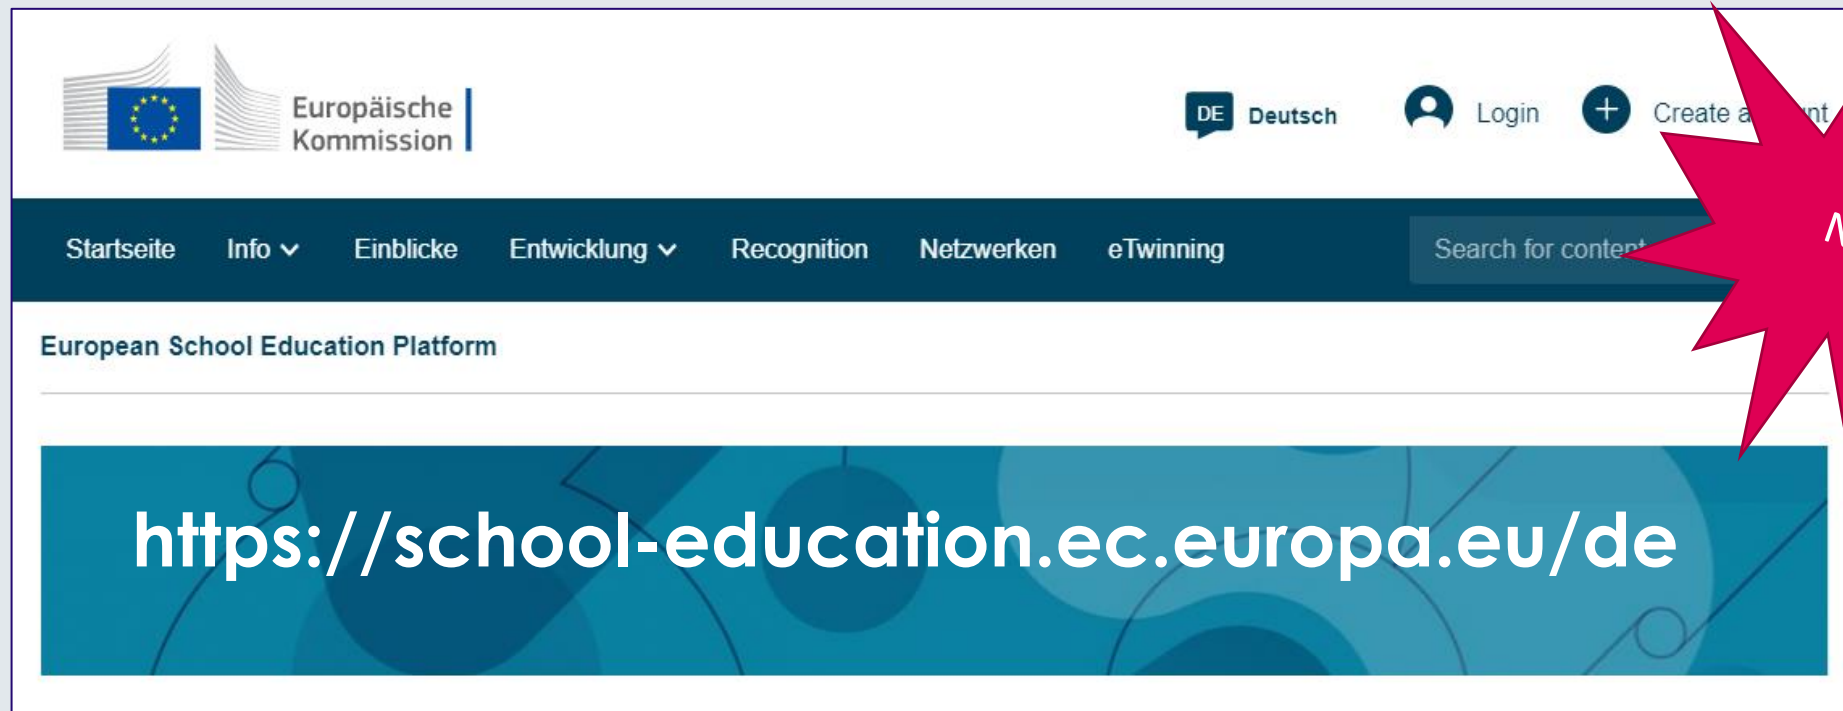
Europäische Kommission

DE Deutsch

Login

Create a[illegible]nt

Startseite Info Einblicke Entwicklung Recognition Netzwerken eTwinning

Search for conten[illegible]

N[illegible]

European School Education Platform

https://school-education.ec.europa.eu/de